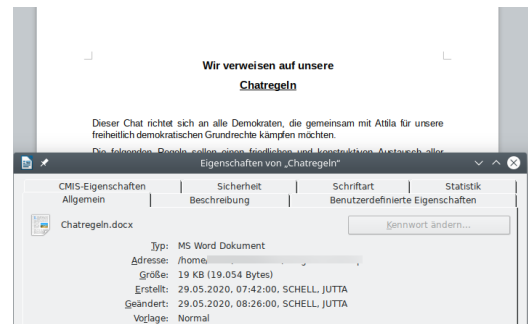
Wir verweisen auf unsere

Chatregeln

Dieser Chat richtet sich an alle Demokraten, die gemeinsam mit Attila für unsere freiheitlich demokratischen Grundrechte kämpfen möchten.

Die folgenden Regeln sollen einen friedlichen und konstruktiven Austausch aller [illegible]

Eigenschaften von „Chatregeln"

CMIS-Eigenschaften | Sicherheit | Schriftart | Statistik
Allgemein | Beschreibung | Benutzerdefinierte Eigenschaften

Chatregeln.docx

Kennwort ändern...

Typ: MS Word Dokument
Adresse: /home/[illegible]
Größe: 19 KB (19.054 Bytes)
Erstellt: 29.05.2020, 07:42:00, SCHELL, JUTTA
Geändert: 29.05.2020, 08:26:00, SCHELL, JUTTA
Vorlage: Normal